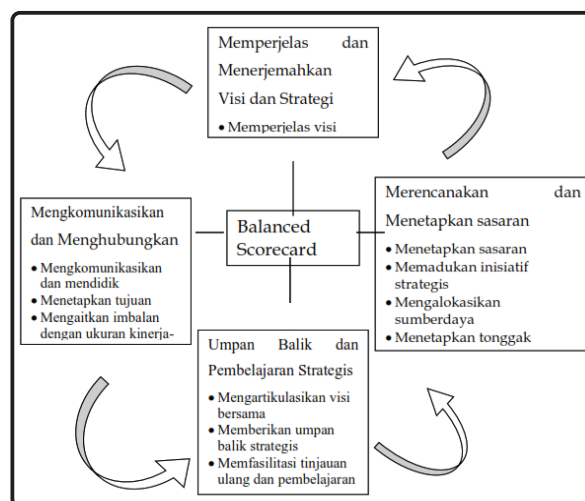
Memperjelas dan Menerjemahkan Visi dan Strategi

• Memperjelas visi

Mengkomunikasikan dan Menghubungkan

• Mengkomunikasikan dan mendidik
• Menetapkan tujuan
• Mengaitkan imbalan dengan ukuran kinerja-

Balanced Scorecard

Merencanakan dan Menetapkan sasaran

• Menetapkan sasaran
• Memadukan inisiatif strategis
• Mengalokasikan sumberdaya
• Menetapkan tonggak

Umpan Balik dan Pembelajaran Strategis

• Mengartikulasikan visi bersama
• Memberikan umpan balik strategis
• Memfasilitasi tinjauan ulang dan pembelajaran